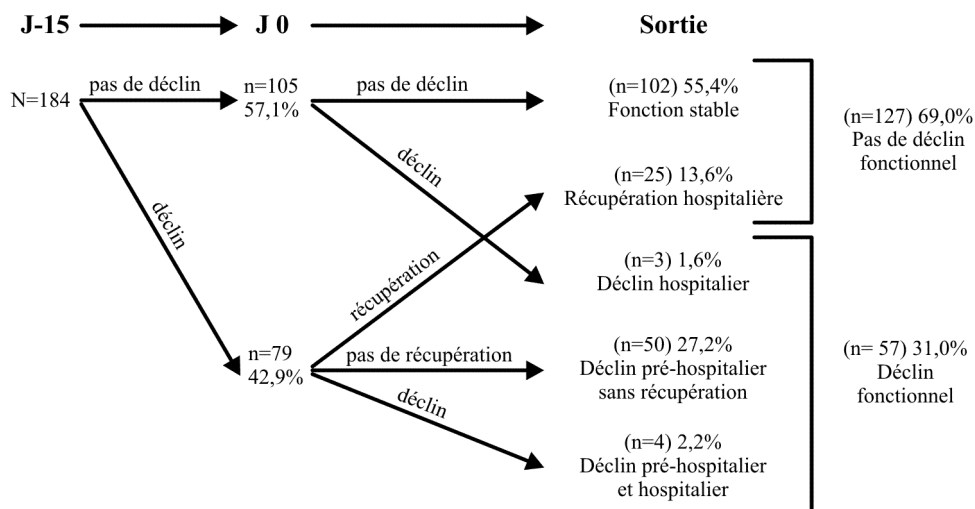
J-15 J 0 Sortie

N=184

pas de déclin

n=105
57,1%

pas de déclin

(n=102) 55,4%
Fonction stable

déclin

(n=25) 13,6%
Récupération hospitalière

(n=127) 69,0%
Pas de déclin
fonctionnel

déclin

récupération

(n=3) 1,6%
Déclin hospitalier

n=79
42,9%

pas de récupération

(n=50) 27,2%
Déclin pré-hospitalier
sans récupération

déclin

(n=4) 2,2%
Déclin pré-hospitalier
et hospitalier

(n= 57) 31,0%
Déclin
fonctionnel